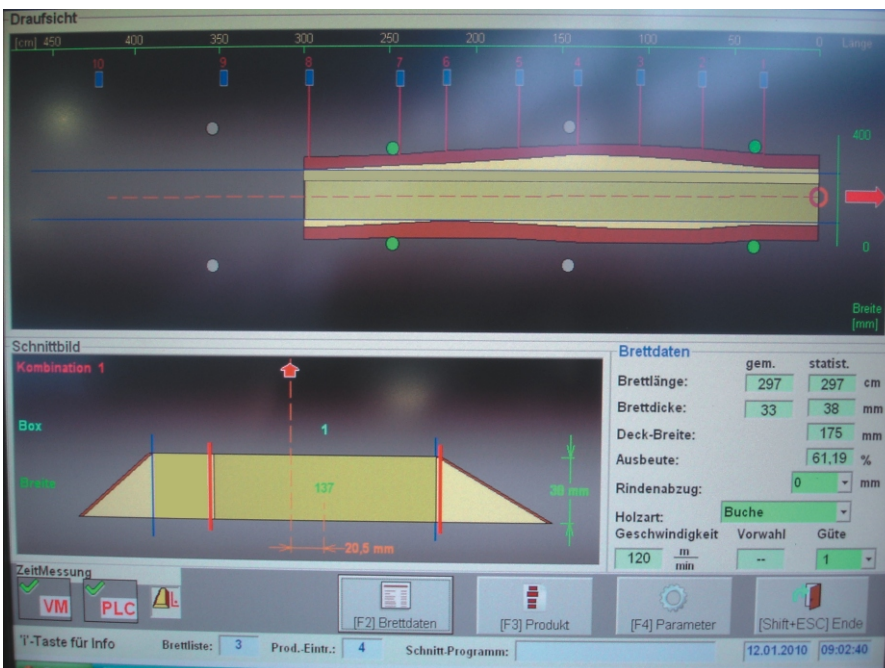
Draufsicht

[cm] 450 400 350 300 250 200 150 100 50 0 Länge

10 9 8 7 6 5 4 3 2 1

400

0

Breite [mm]

Schnittbild

Kombination 1

Box 1

Breite

137

38 mm

20,5 mm

Brettdaten

| | gem. | statist. | |
|---|---|---|---|
| Brettlänge: | 297 | 297 | cm |
| Brettdicke: | 33 | 38 | mm |
| Deck-Breite: | | 175 | mm |
| Ausbeute: | | 61,19 | % |
| Rindenabzug: | | 0 | mm |

Holzart: Buche

Geschwindigkeit Vorwahl Güte

120 $\frac{m}{min}$ -- 1

ZeitMessung

VM PLC

[F2] Brettdaten

[F3] Produkt

[F4] Parameter

[Shift+ESC] Ende

'i'-Taste für Info Brettliste: 3 Prod.-Eintr.: 4 Schnitt-Programm: 12.01.2010 09:02:40